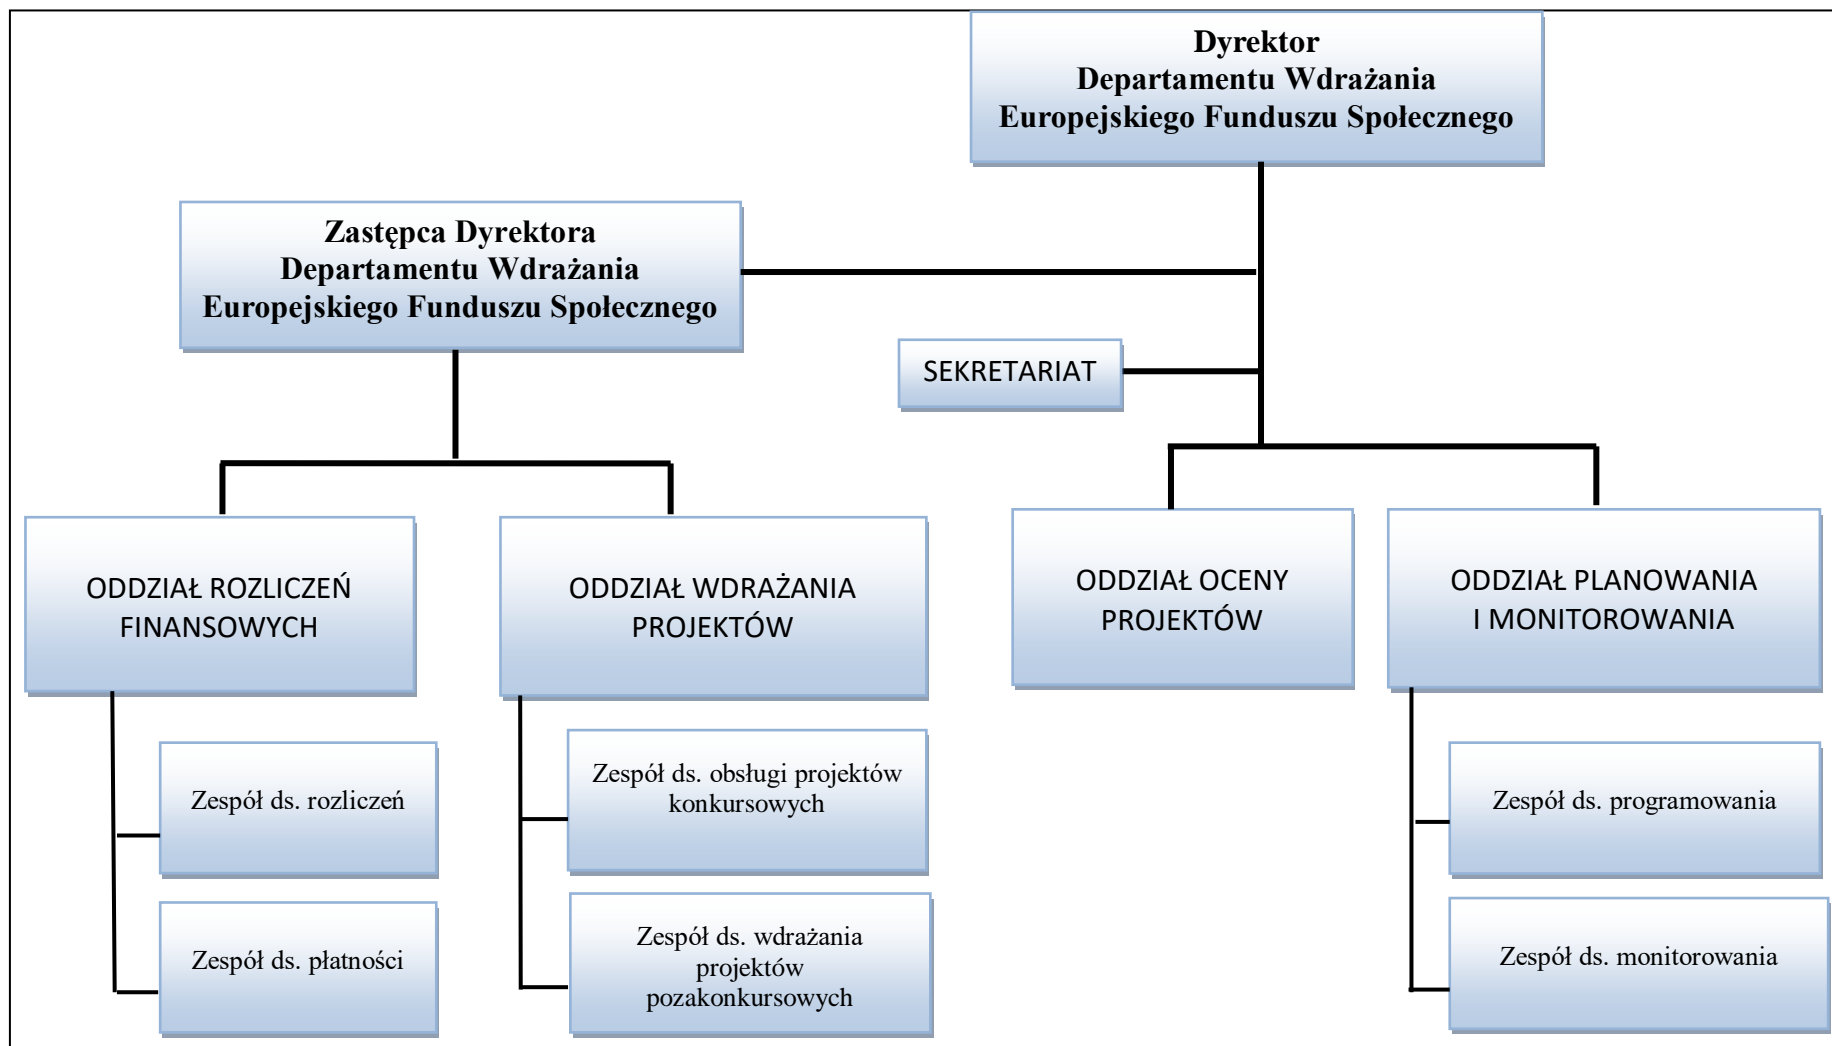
Dyrektor
Departamentu Wdrażania
Europejskiego Funduszu Społecznego

Zastępca Dyrektora
Departamentu Wdrażania
Europejskiego Funduszu Społecznego

SEKRETARIAT

ODDZIAŁ ROZLICZEŃ FINANSOWYCH

Zespół ds. rozliczeń

Zespół ds. płatności

ODDZIAŁ WDRAŻANIA PROJEKTÓW

Zespół ds. obsługi projektów konkursowych

Zespół ds. wdrażania projektów pozakonkursowych

ODDZIAŁ OCENY PROJEKTÓW

ODDZIAŁ PLANOWANIA I MONITOROWANIA

Zespół ds. programowania

Zespół ds. monitorowania